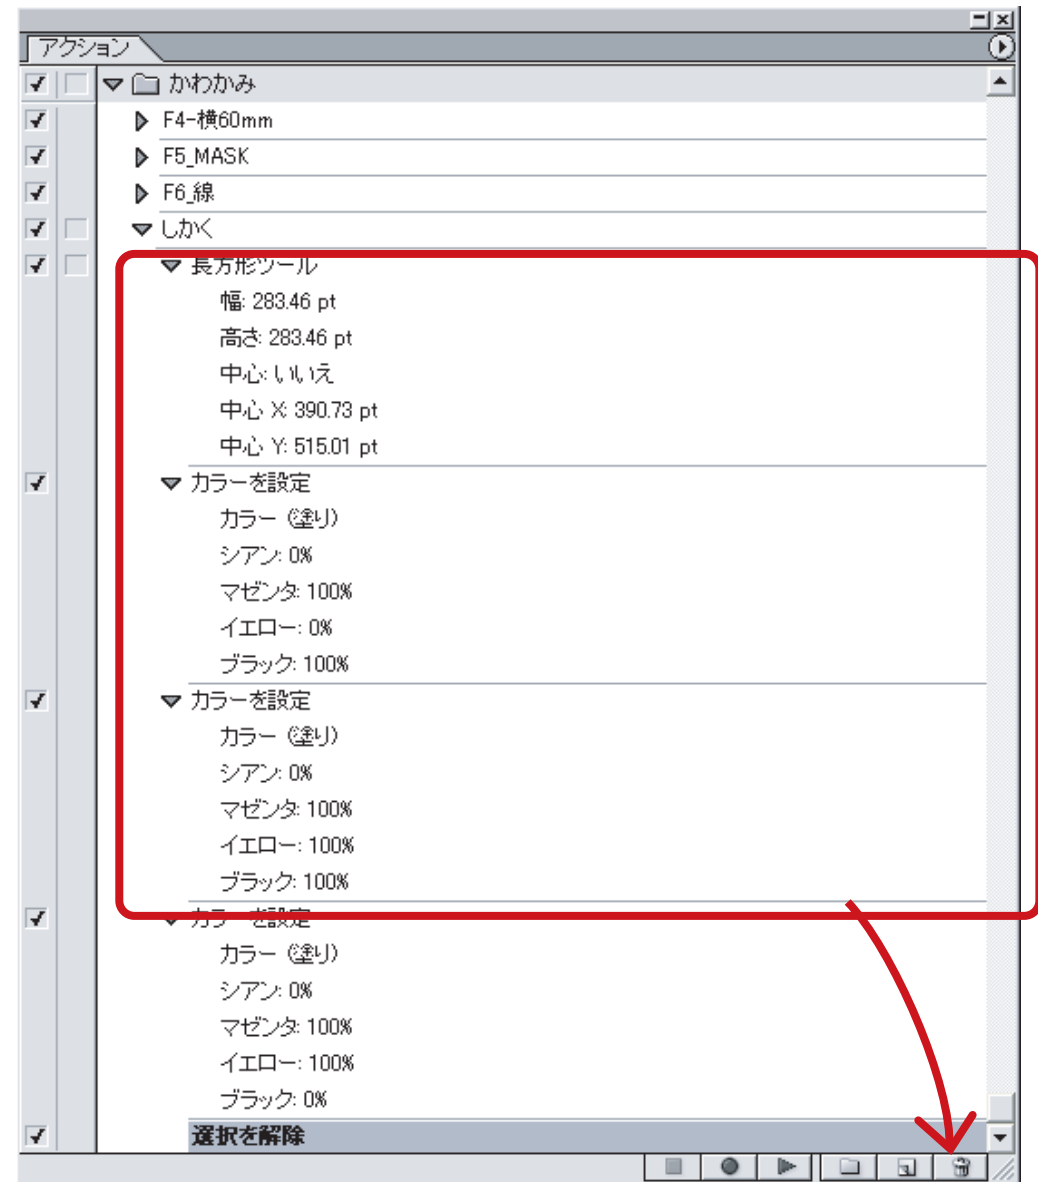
アクション

かわかみ

F4-横60mm

F5_MASK

F6_線

しかく

長方形ツール

幅: 283.46 pt

高さ: 283.46 pt

中心: いいえ

中心 X: 390.73 pt

中心 Y: 515.01 pt

カラーを設定

カラー (塗り)

シアン: 0%

マゼンタ: 100%

イエロー: 0%

ブラック: 100%

カラーを設定

カラー (塗り)

シアン: 0%

マゼンタ: 100%

イエロー: 100%

ブラック: 100%

カラーを設定

カラー (塗り)

シアン: 0%

マゼンタ: 100%

イエロー: 100%

ブラック: 0%

選択を解除